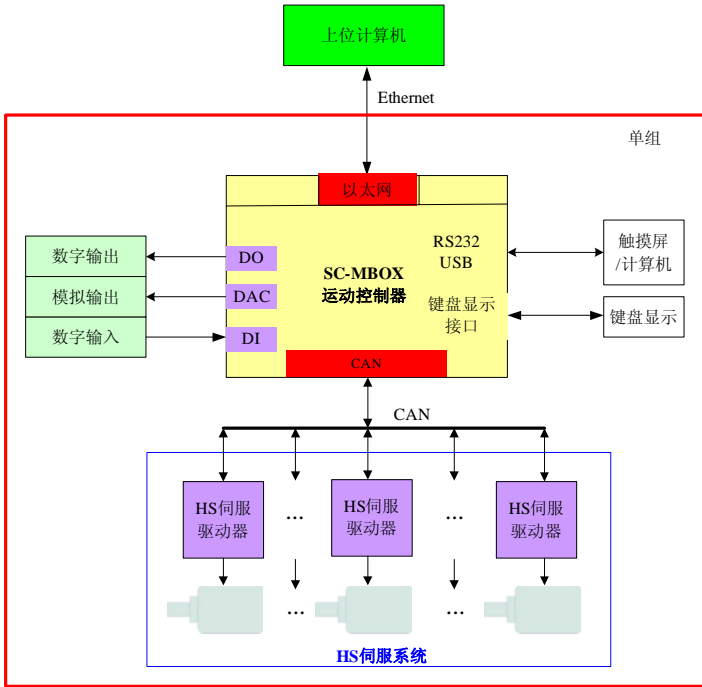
上位计算机

Ethernet

单组

以太网

数字输出

模拟输出

数字输入

DO

DAC

DI

SC-MBOX
运动控制器

RS232
USB

键盘显示
接口

触摸屏
/计算机

键盘显示

CAN

CAN

HS伺服
驱动器

...

HS伺服
驱动器

...

HS伺服
驱动器

...

...

HS伺服系统